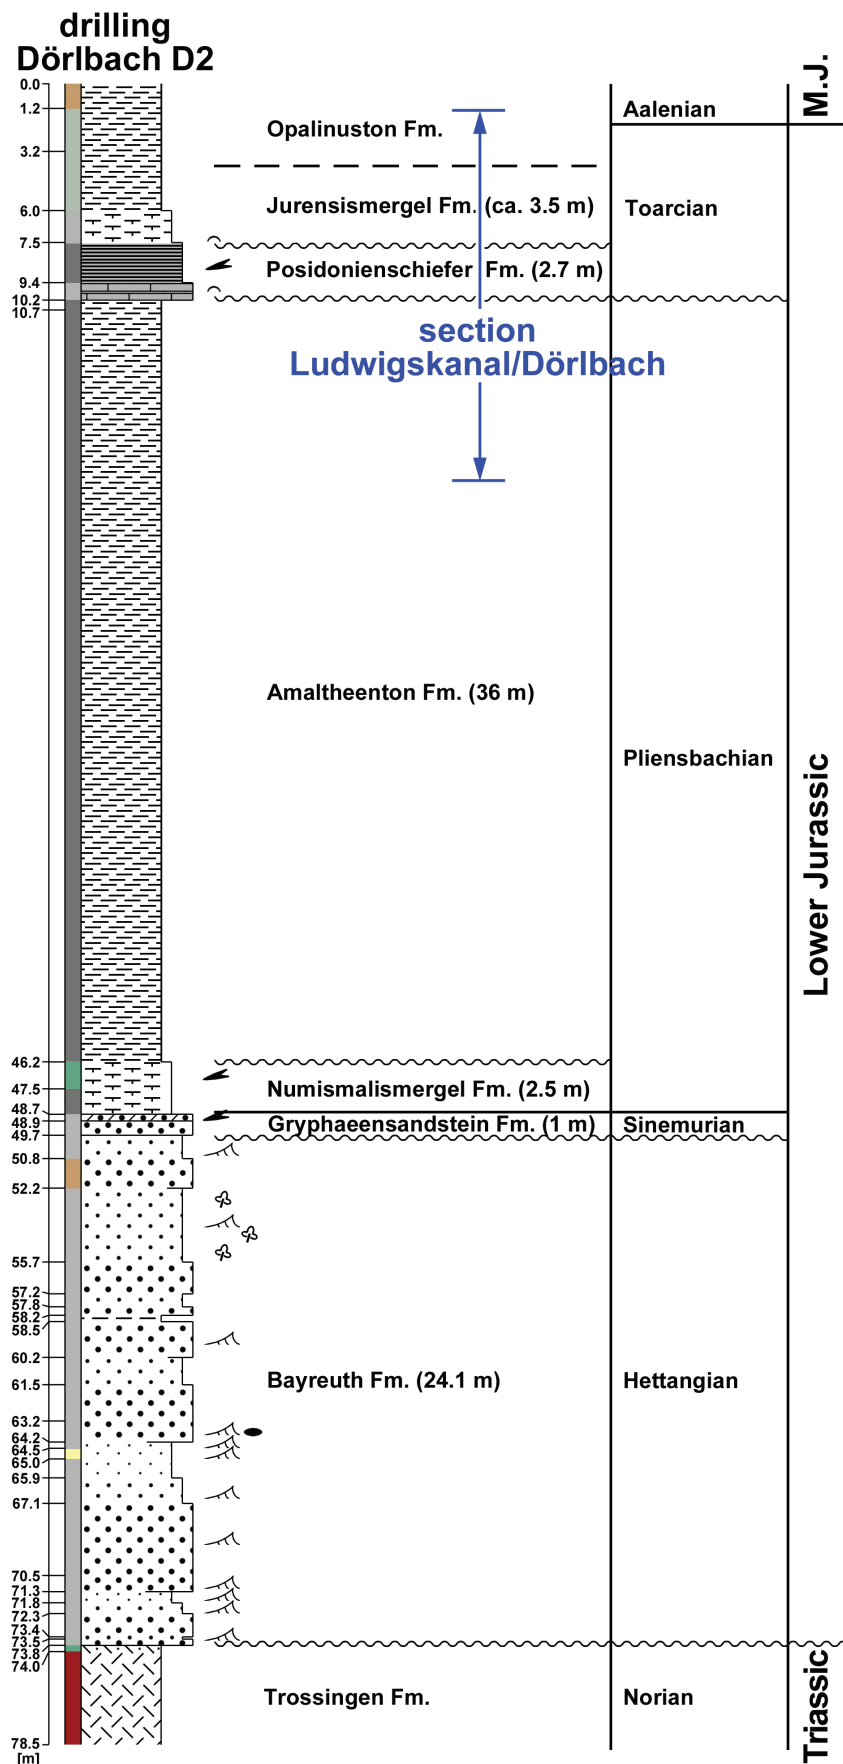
drilling Dörlbach D2

0.0
1.2
3.2
6.0
7.5
9.4
10.2
10.7
46.2
47.5
48.7
48.9
49.7
50.8
52.2
55.7
57.2
57.8
58.2
58.5
60.2
61.5
63.2
64.2
64.5
65.0
65.9
67.1
70.5
71.3
71.8
72.3
73.4
73.5
73.8
74.0
78.5
[m]

Opalinuston Fm.
Jurensismergel Fm. (ca. 3.5 m)
Posidonienschiefer Fm. (2.7 m)
section Ludwigskanal/Dörlbach
Amaltheenton Fm. (36 m)
Numismalismergel Fm. (2.5 m)
Gryphaeensandstein Fm. (1 m)
Bayreuth Fm. (24.1 m)
Trossingen Fm.

Aalenian
Toarcian
Pliensbachian
Sinemurian
Hettangian
Norian

M.J.
Lower Jurassic
Triassic